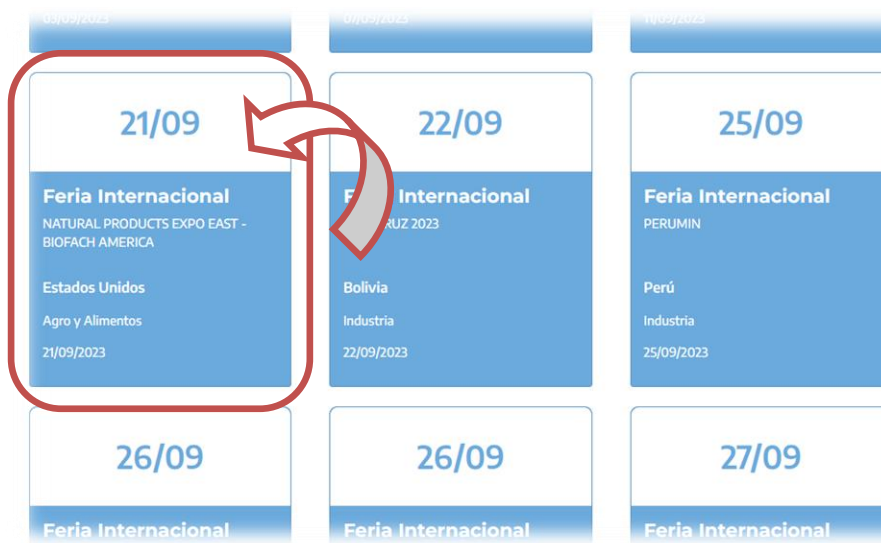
05/09/2023

07/09/2023

11/09/2023

21/09

Feria Internacional

NATURAL PRODUCTS EXPO EAST - BIOFACH AMERICA

Estados Unidos

Agro y Alimentos

21/09/2023

22/09

F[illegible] Internacional

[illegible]RUZ 2023

Bolivia

Industria

22/09/2023

25/09

Feria Internacional

PERUMIN

Perú

Industria

25/09/2023

26/09

Feria Internacional

26/09

Feria Internacional

27/09

Feria Internacional